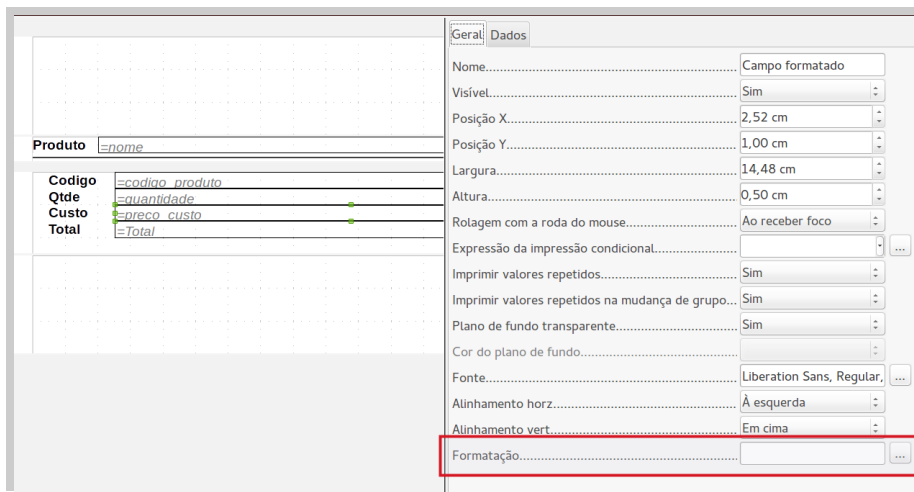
Produto =nome

Codigo =codigo_produto
Qtde =quantidade
Custo =preco_custo
Total =Total

Geral Dados

| | |
|---|---|
| Nome.......................................................... | Campo formatado |
| Visível.......................................................... | Sim |
| Posição X.......................................................... | 2,52 cm |
| Posição Y.......................................................... | 1,00 cm |
| Largura.......................................................... | 14,48 cm |
| Altura.......................................................... | 0,50 cm |
| Rolagem com a roda do mouse.............................. | Ao receber foco |
| Expressão da impressão condicional........................ | ... |
| Imprimir valores repetidos.................................... | Sim |
| Imprimir valores repetidos na mudança de grupo... | Sim |
| Plano de fundo transparente.................................. | Sim |
| Cor do plano de fundo.......................................... | |
| Fonte.......................................................... | Liberation Sans, Regular, ... |
| Alinhamento horz.......................................................... | À esquerda |
| Alinhamento vert.......................................................... | Em cima |
| Formatação.......................................................... | ... |